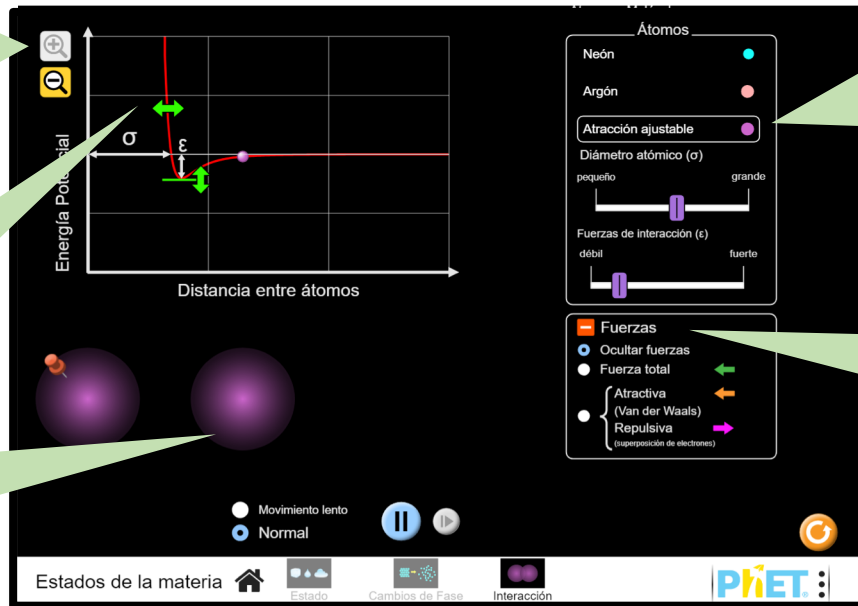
σ

ε

Energía Potencial

Distancia entre átomos

Átomos

Neón

Argón

Atracción ajustable

Diámetro atómico (σ)

pequeño

grande

Fuerzas de interacción (ε)

débil

fuerte

Fuerzas

Ocultar fuerzas

Fuerza total

Atractiva
(Van der Waals)

Repulsiva
(superposición de electrones)

Movimiento lento

Normal

Estados de la materia

Estado

Cambios de Fase

Interacción

PhET